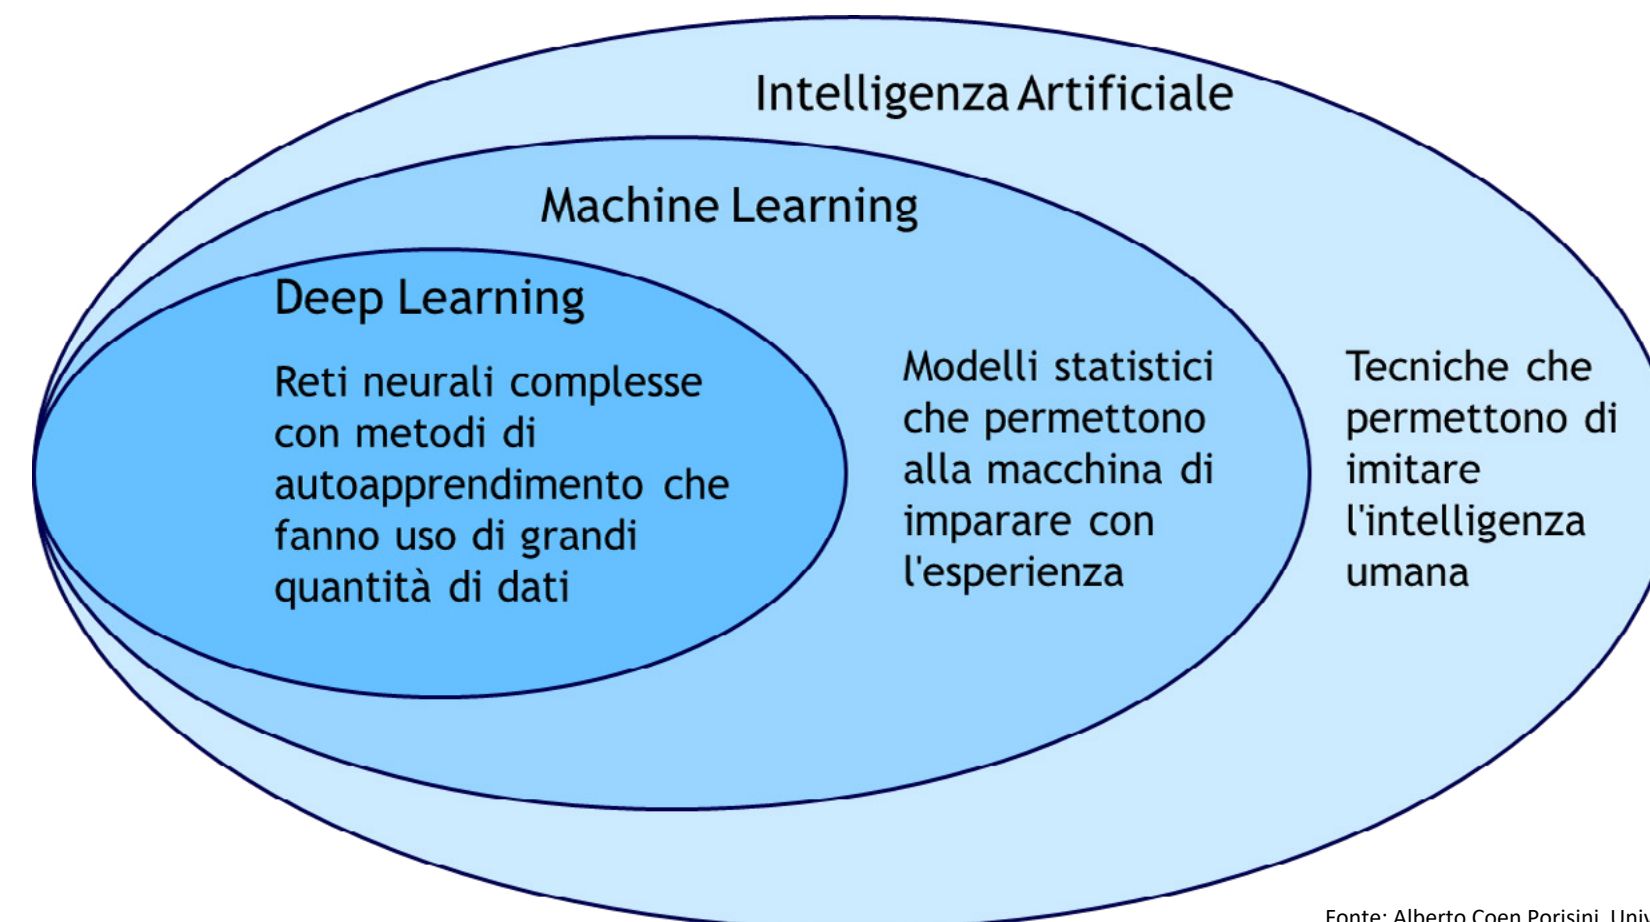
Intelligenza Artificiale

Machine Learning

Deep Learning

Reti neurali complesse con metodi di autoapprendimento che fanno uso di grandi quantità di dati

Modelli statistici che permettono alla macchina di imparare con l'esperienza

Tecniche che permettono di imitare l'intelligenza umana

Fonte: Alberto Coen Porisini, Univ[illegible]